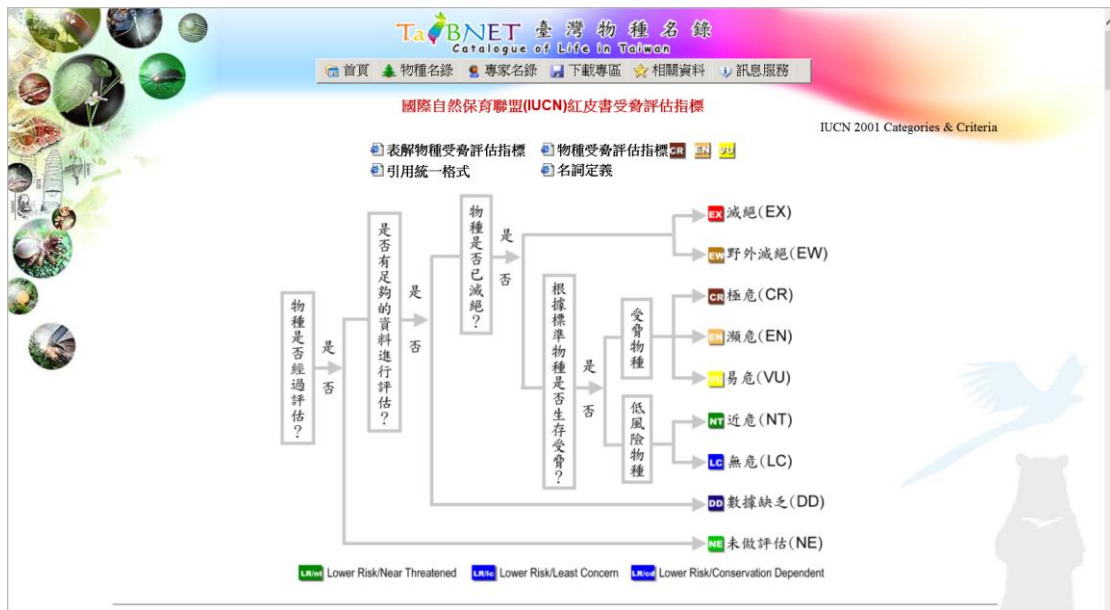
TaiBNET 臺灣物種名錄
Catalogue of Life in Taiwan

首頁 物種名錄 專家名錄 下載專區 相關資料 訊息服務

國際自然保育聯盟(IUCN)紅皮書受脅評估指標

IUCN 2001 Categories & Criteria

表解物種受脅評估指標
物種受脅評估指標 CR EN VU
引用統一格式
名詞定義

物種是否經過評估?
是
否
是否有足夠的資料進行評估?
是
否
物種是否已滅絕?
是
否
根據標準物種是否生存受脅?
是
否
受脅物種
低風險物種

EX 滅絕(EX)
EW 野外滅絕(EW)
CR 極危(CR)
EN 瀕危(EN)
VU 易危(VU)
NT 近危(NT)
LC 無危(LC)
DD 數據缺乏(DD)
NE 未做評估(NE)

LR/nt Lower Risk/Near Threatened
LR/lc Lower Risk/Least Concern
LR/cd Lower Risk/Conservation Dependent